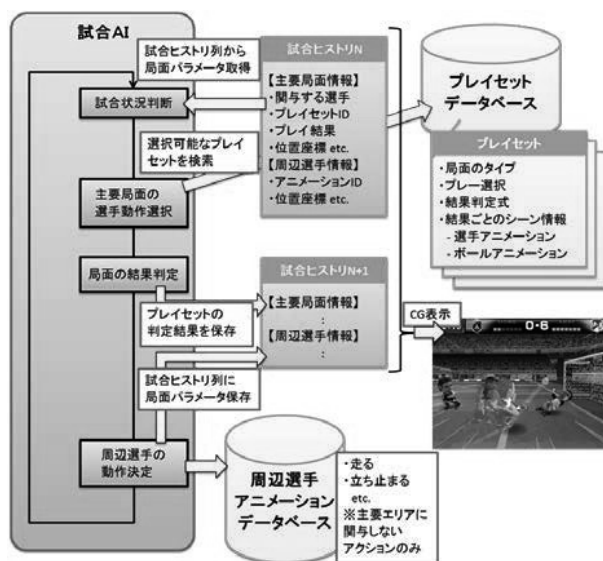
試合AI

試合ヒストリ列から局面パラメータ取得

試合状況判断

選択可能なプレイセットを検索

主要局面の選手動作選択

局面の結果判定

プレイセットの判定結果を保存

試合ヒストリ列に局面パラメータ保存

周辺選手の動作決定

試合ヒストリN
【主要局面情報】
・関与する選手
・プレイセットID
・プレイ結果
・位置座標 etc.
【周辺選手情報】
・アニメーションID
・位置座標 etc.

試合ヒストリN+1
【主要局面情報】
:
【周辺選手情報】
:

プレイセットデータベース

プレイセット
・局面のタイプ
・プレー選択
・結果判定式
・結果ごとのシーン情報
-選手アニメーション
-ボールアニメーション

CG表示

0-6

周辺選手アニメーションデータベース

・走る
・立ち止まる
etc.
※主要エリアに関与しないアクションのみ